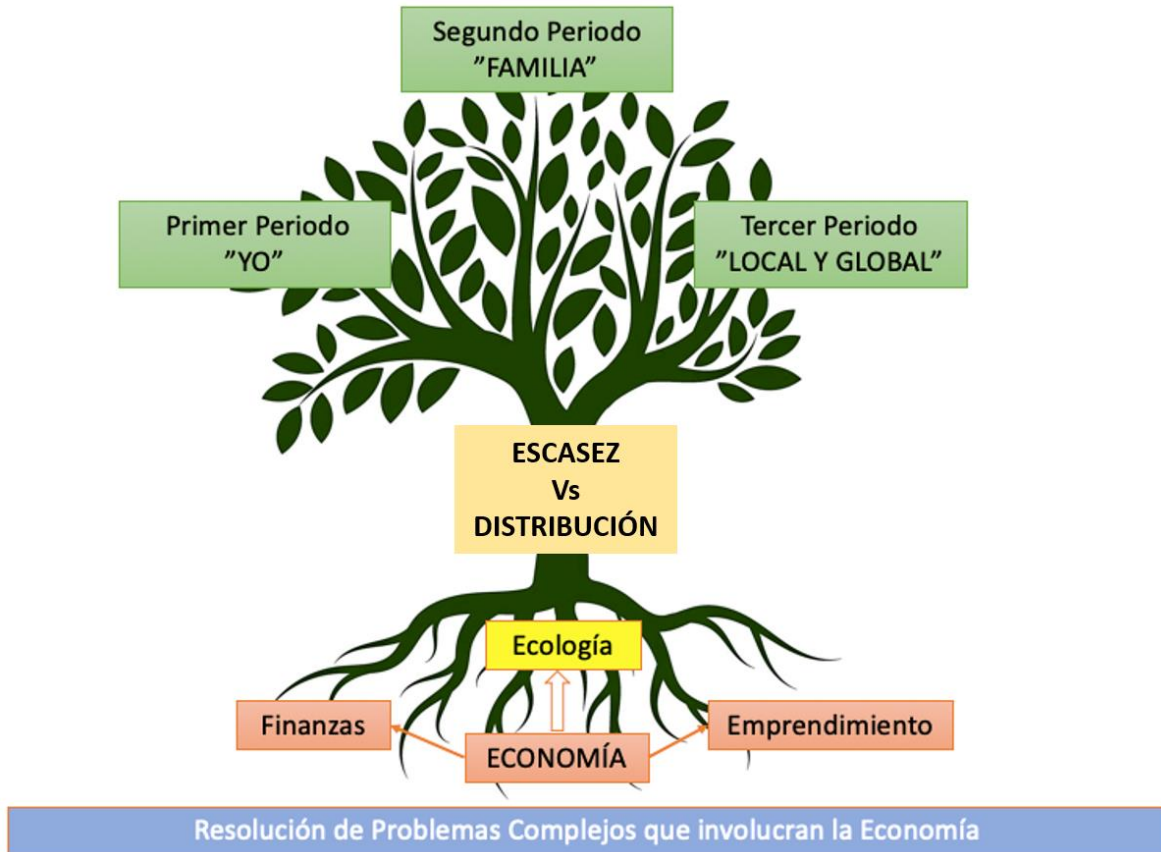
Segundo Periodo
”FAMILIA”

Primer Periodo
”YO”

Tercer Periodo
”LOCAL Y GLOBAL”

ESCASEZ
Vs
DISTRIBUCIÓN

Ecología

Finanzas

Emprendimiento

ECONOMÍA

Resolución de Problemas Complejos que involucran la Economía